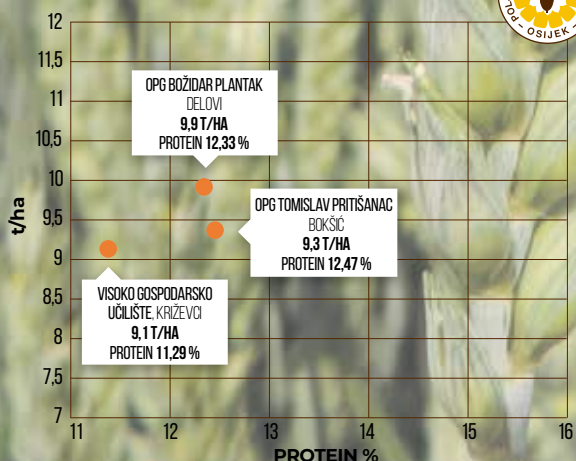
12
11,5
11
10,5
10
9,5
9
8,5
8
7,5
7
t/ha

11
12
13
14
15
16
PROTEIN %

OPG BOŽIDAR PLANTAK
DELOVI
9,9 T/HA
PROTEIN 12,33 %

OPG TOMISLAV PRITIŠANAC
BOKŠIĆ
9,3 T/HA
PROTEIN 12,47 %

VISOKO GOSPODARSKO UČILIŠTE, KRIŽEVCI
9,1 T/HA
PROTEIN 11,29 %

OSIJEK